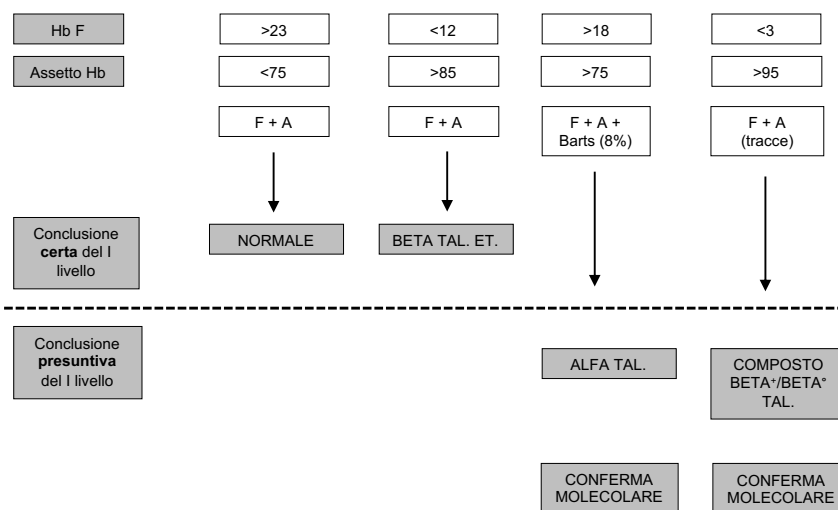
Hb F

>23

<12

>18

<3

Assetto Hb

<75

>85

>75

>95

F + A

F + A

F + A + Barts (8%)

F + A (tracce)

Conclusione **certa** del I livello

NORMALE

BETA TAL. ET.

Conclusione **presuntiva** del I livello

ALFA TAL.

COMPOSTO BETA$^+$/BETA$^\circ$ TAL.

CONFERMA MOLECOLARE

CONFERMA MOLECOLARE